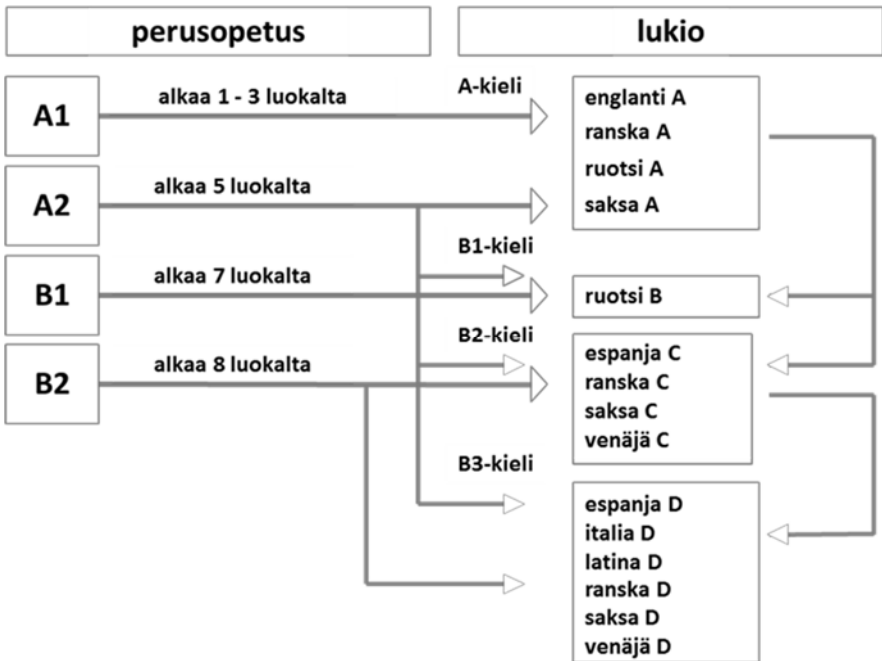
perusopetus

lukio

A1

alkaa 1 - 3 luokalta

A-kieli

englanti A
ranska A
ruotsi A
saksa A

A2

alkaa 5 luokalta

B1-kieli

B1

alkaa 7 luokalta

ruotsi B

B2-kieli

B2

alkaa 8 luokalta

espanja C
ranska C
saksa C
venäjä C

B3-kieli

espanja D
italia D
latina D
ranska D
saksa D
venäjä D